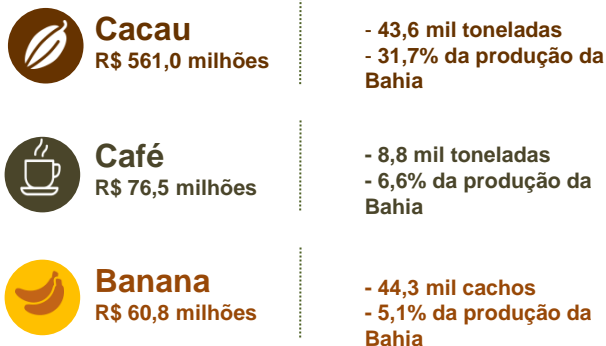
Cacau
R$ 561,0 milhões

- 43,6 mil toneladas
- 31,7% da produção da Bahia

Café
R$ 76,5 milhões

- 8,8 mil toneladas
- 6,6% da produção da Bahia

Banana
R$ 60,8 milhões

- 44,3 mil cachos
- 5,1% da produção da Bahia